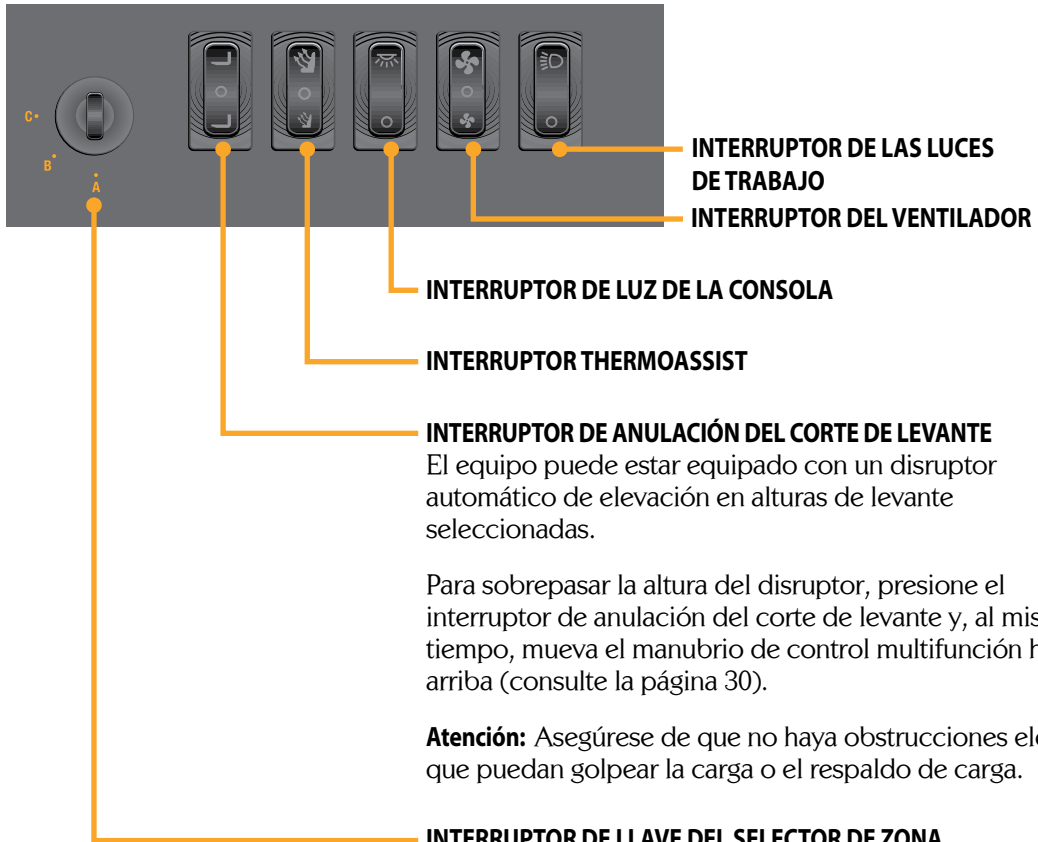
C
B
A

INTERRUPTOR DE LAS LUCES DE TRABAJO

INTERRUPTOR DEL VENTILADOR

INTERRUPTOR DE LUZ DE LA CONSOLA

INTERRUPTOR THERMOASSIST

INTERRUPTOR DE ANULACIÓN DEL CORTE DE LEVANTE
El equipo puede estar equipado con un disruptor automático de elevación en alturas de levante seleccionadas.

Para sobrepasar la altura del disruptor, presione el interruptor de anulación del corte de levante y, al mis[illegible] tiempo, mueva el manubrio de control multifunción h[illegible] arriba (consulte la página 30).

**Atención:** Asegúrese de que no haya obstrucciones el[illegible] que puedan golpear la carga o el respaldo de carga.

INTERRUPTOR DE LLAVE DEL SELECTOR DE ZONA